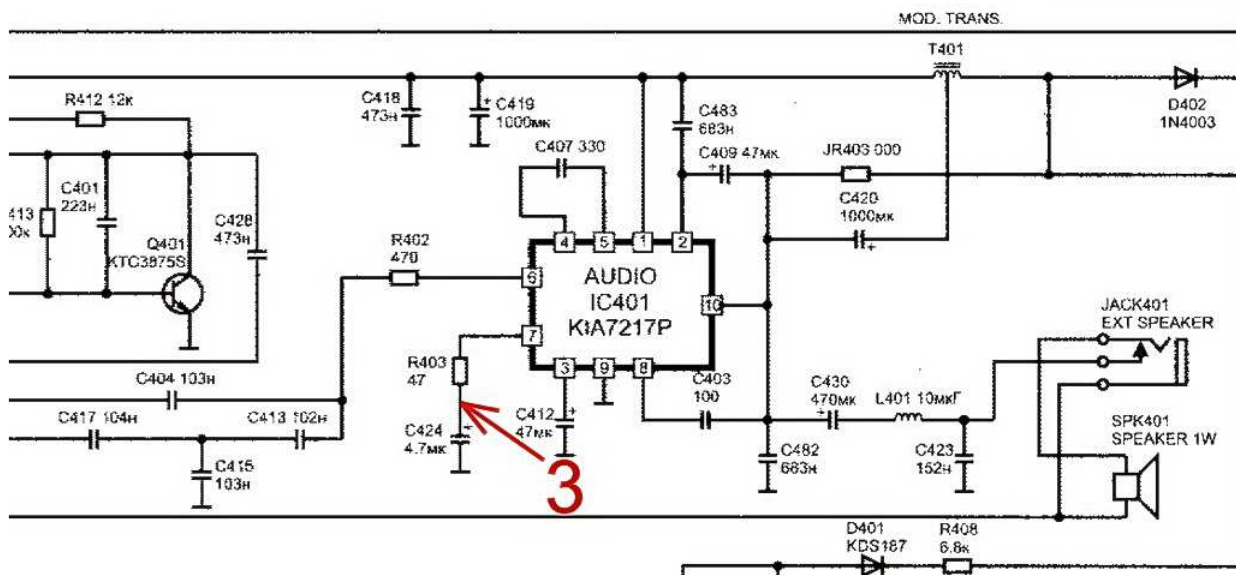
MOD. TRANS.

T401

D402
1N4003

R412 12к

C418
473н

C419
1000мк

C483
683н

C407 330

C409 47мк

JR403 000

C420
1000мк

C401
223н

413
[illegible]0к

Q401
KTC3875S

C428
473н

R402
470

4 5 1 2

6

AUDIO
IC401
KIA7217P

10

7

3 9 8

R403
47

C424
4.7мк

C412
47мк

C403
100

C430
470мк

L401 10мкГ

JACK401
EXT SPEAKER

SPK401
SPEAKER 1W

C404 103н

C417 104н

C413 102н

C415
103н

C482
683н

C423
152н

3

D401
KDS187

R408
6.8к